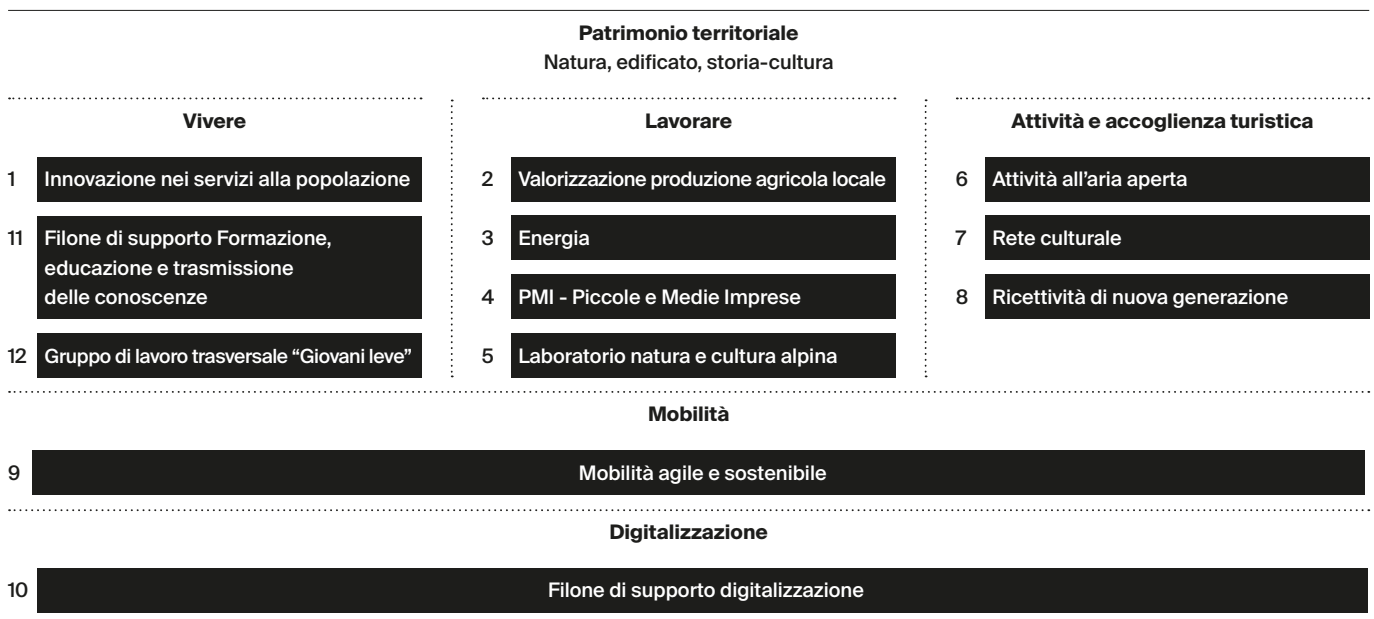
Patrimonio territoriale
Natura, edificato, storia-cultura

Vivere

1 Innovazione nei servizi alla popolazione

11 Filone di supporto Formazione, educazione e trasmissione delle conoscenze

12 Gruppo di lavoro trasversale "Giovani leve"

Lavorare

2 Valorizzazione produzione agricola locale

3 Energia

4 PMI - Piccole e Medie Imprese

5 Laboratorio natura e cultura alpina

Attività e accoglienza turistica

6 Attività all'aria aperta

7 Rete culturale

8 Ricettività di nuova generazione

Mobilità

9 Mobilità agile e sostenibile

Digitalizzazione

10 Filone di supporto digitalizzazione